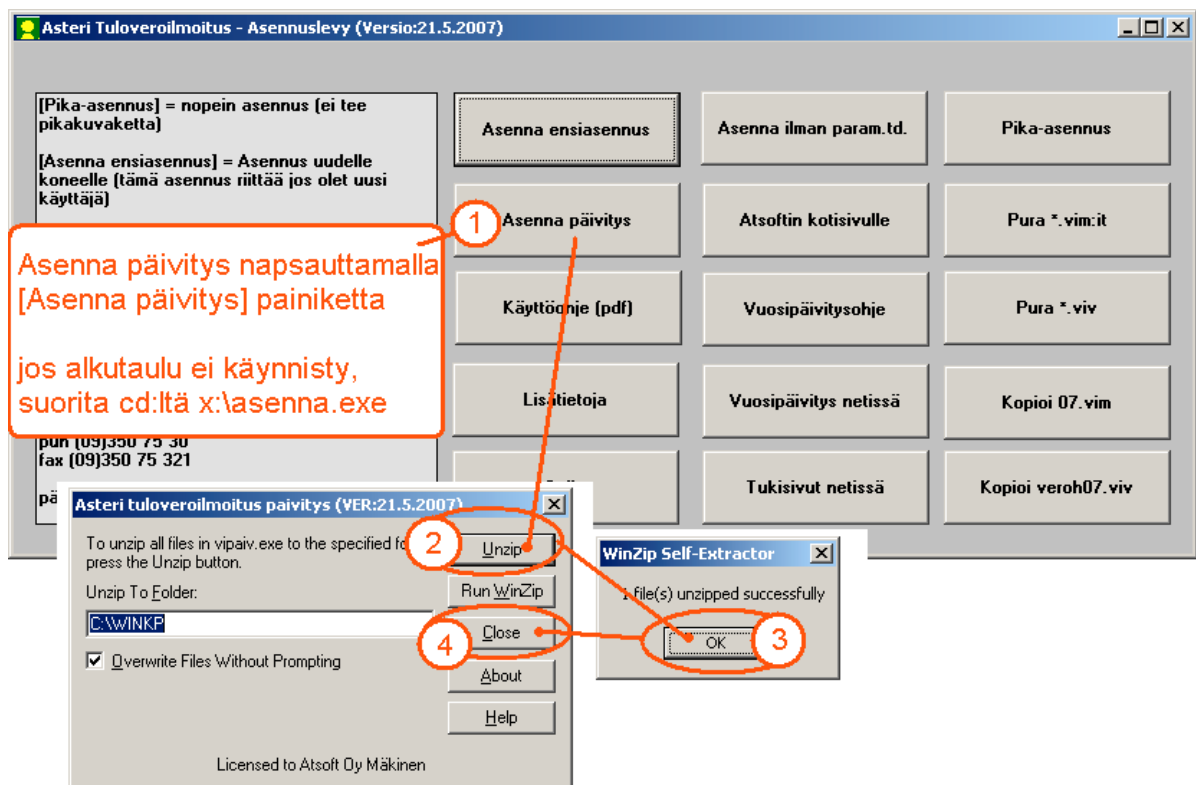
Asteri Tuloveroilmoitus - Asennuslevy (Versio:21.5.2007)

[Pika-asennus] = nopein asennus (ei tee pikakuvaketta)

[Asenna ensiasennus] = Asennus uudelle koneelle (tämä asennus riittää jos olet uusi käyttäjä)

Asenna päivitys napsauttamalla [Asenna päivitys] painiketta

jos alkutaulu ei käynnisty, suorita cd:ltä x:\asenna.exe

puh (09)350 75 30
fax (09)350 75 321

pä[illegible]

Asenna ensiasennus
Asenna ilman param.td.
Pika-asennus
1
Asenna päivitys
Atsoftin kotisivulle
Pura *.vim:it
Käyttöohje (pdf)
Vuosipäivitysohje
Pura *.viv
Lisätietoja
Vuosipäivitys netissä
Kopioi 07.vim
Tukisivut netissä
Kopioi veroh07.viv

Asteri tuloveroilmoitus paivitys (VER:21.5.2007)
To unzip all files in vipaiv.exe to the specified fo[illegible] press the Unzip button.
Unzip To Folder:
C:\WINKP
Overwrite Files Without Prompting
2
Unzip
Run WinZip
4
Close
About
Help
Licensed to Atsoft Oy Mäkinen

WinZip Self-Extractor
1 file(s) unzipped successfully
OK
3